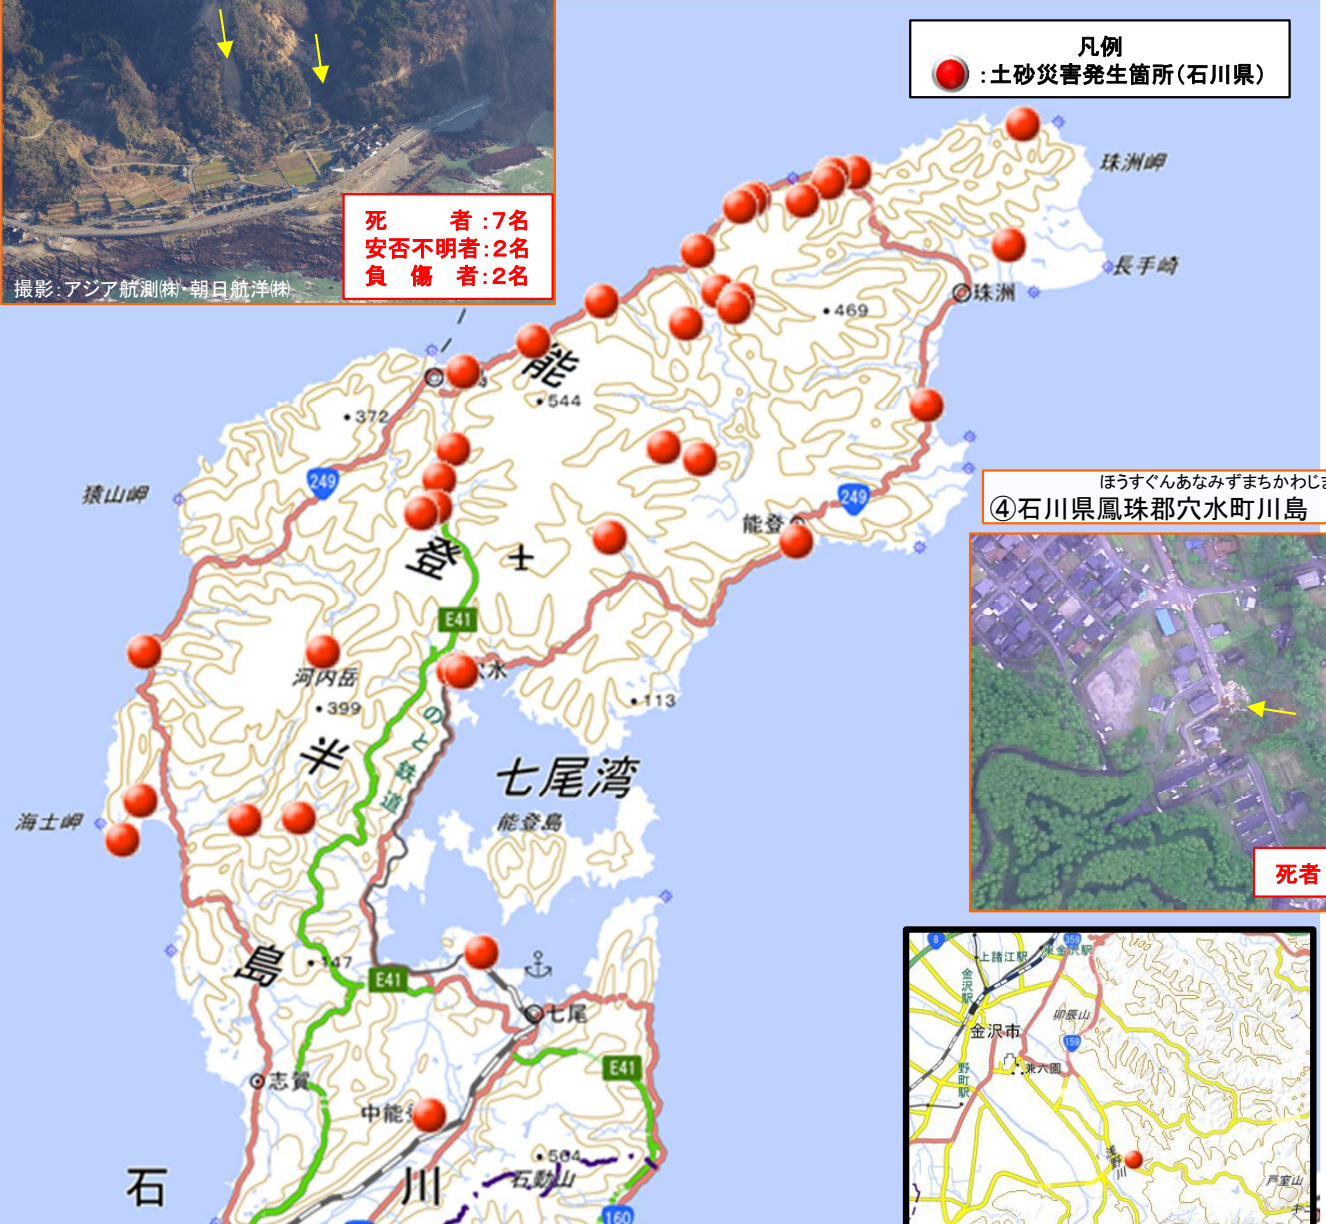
死　　者：7名
安否不明者：2名
負　傷　者：2名

撮影：アジア航測㈱・朝日航洋㈱

凡例
：土砂災害発生箇所（石川県）

珠洲岬
長手崎
珠洲
・469
能
・544
・372
249
猿山岬
249
能登
登
土
E41
河内岳
・399
水
・113
半
のと鉄道
七尾湾
能登島
海士岬
島
・147
E41
七尾
志賀
E41
中能
・564
石動山
石
川
160

ほうすぐんあなみずまちかわじ
④石川県鳳珠郡穴水町川島

死者

上諸江駅
東金沢駅
金沢駅
金沢市
卯辰山
159
兼六園
野町駅
浅野川
戸室山